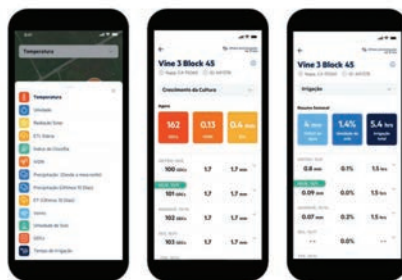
Temperatura

Temperatura
Umidade
Radiação Solar
ETc Diária
Índice de Clorofila
NDVI
Precipitação (Ontem e mesmo mês)
Precipitação (Últimos 15 Dias)
ET (Últimos 15 Dias)
Vento
Umidade do Solo
GDUs
Tempo de Irrigação

Vine 3 Block 45
Crescimento da Cultura
Agora
162
0.13
0.4
100
1.7
1.7
101
1.7
1.7
102
1.7
1.7
103
1.7
1.7

Vine 3 Block 45
Irrigação
4
1.4%
5.4
0.8
0.1%
1.5
0.09
0.0%
1.5
0.07
0.2%
1.5
0.0%